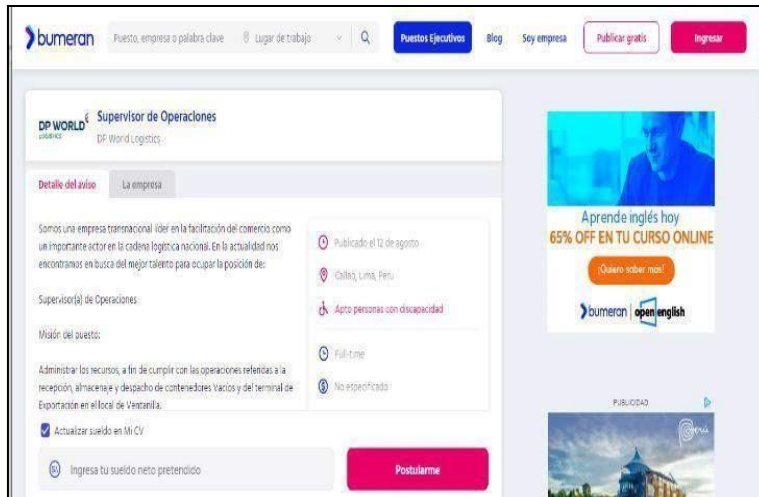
bumeran

Puesto, empresa o palabra clave

Lugar de trabajo

Puestos Ejecutivos

Blog

Soy empresa

Publicar gratis

Ingresar

DP WORLD LOGISTICS

Supervisor de Operaciones

DP World Logistics

Detalle del aviso

La empresa

Somos una empresa transnacional líder en la facilitación del comercio como un importante actor en la cadena logística nacional. En la actualidad nos encontramos en busca del mejor talento para ocupar la posición de:

Supervisor(a) de Operaciones

Misión del puesto:

Administrar los recursos, a fin de cumplir con las operaciones referidas a la recepción, almacenaje y despacho de contenedores Vacíos y del terminal de Exportación en el local de Ventanilla.

Publicado el 12 de agosto

Callao, Lima, Peru

Apto personas con discapacidad

Full-time

No especificado

Actualizar sueldo en Mi CV

Ingresa tu sueldo neto pretendido

Postularme

Aprende inglés hoy

65% OFF EN TU CURSO ONLINE

¡Quiero saber más!

bumeran | open english

PUBLICIDAD

Perú